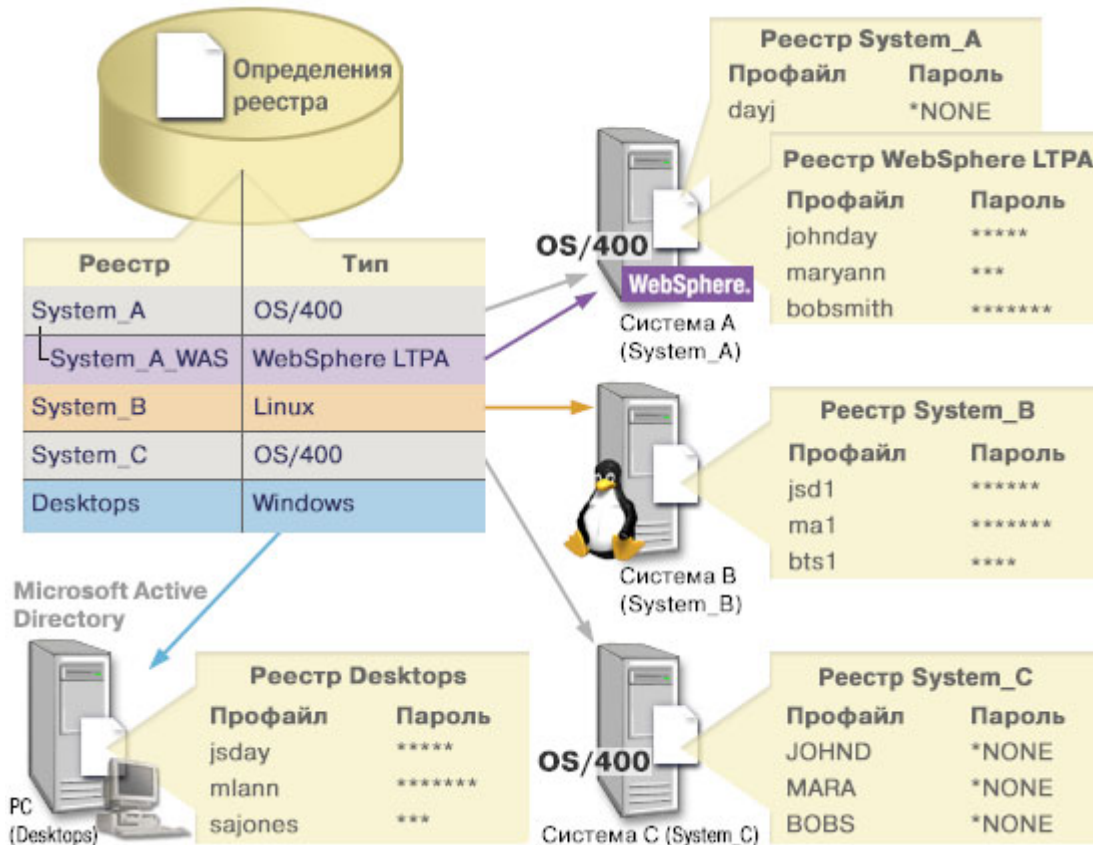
Определения реестра

| Реестр | Тип |
|---|---|
| System_A | OS/400 |
| └System_A_WAS | WebSphere LTPA |
| System_B | Linux |
| System_C | OS/400 |
| Desktops | Windows |

Реестр System_A

| Профайл | Пароль |
|---|---|
| dayj | *NONE |

Реестр WebSphere LTPA

| Профайл | Пароль |
|---|---|
| johnday | ***** |
| maryann | *** |
| bobsmith | ******* |

OS/400
WebSphere.
Система A (System_A)

Реестр System_B

| Профайл | Пароль |
|---|---|
| jsd1 | ****** |
| ma1 | ******* |
| bts1 | **** |

Система B (System_B)

Microsoft Active Directory

Реестр Desktops

| Профайл | Пароль |
|---|---|
| jsday | ***** |
| mlann | ******* |
| sajones | *** |

PC (Desktops)

Реестр System_C

| Профайл | Пароль |
|---|---|
| JOHND | *NONE |
| MARA | *NONE |
| BOBS | *NONE |

OS/400
Система C (System_C)